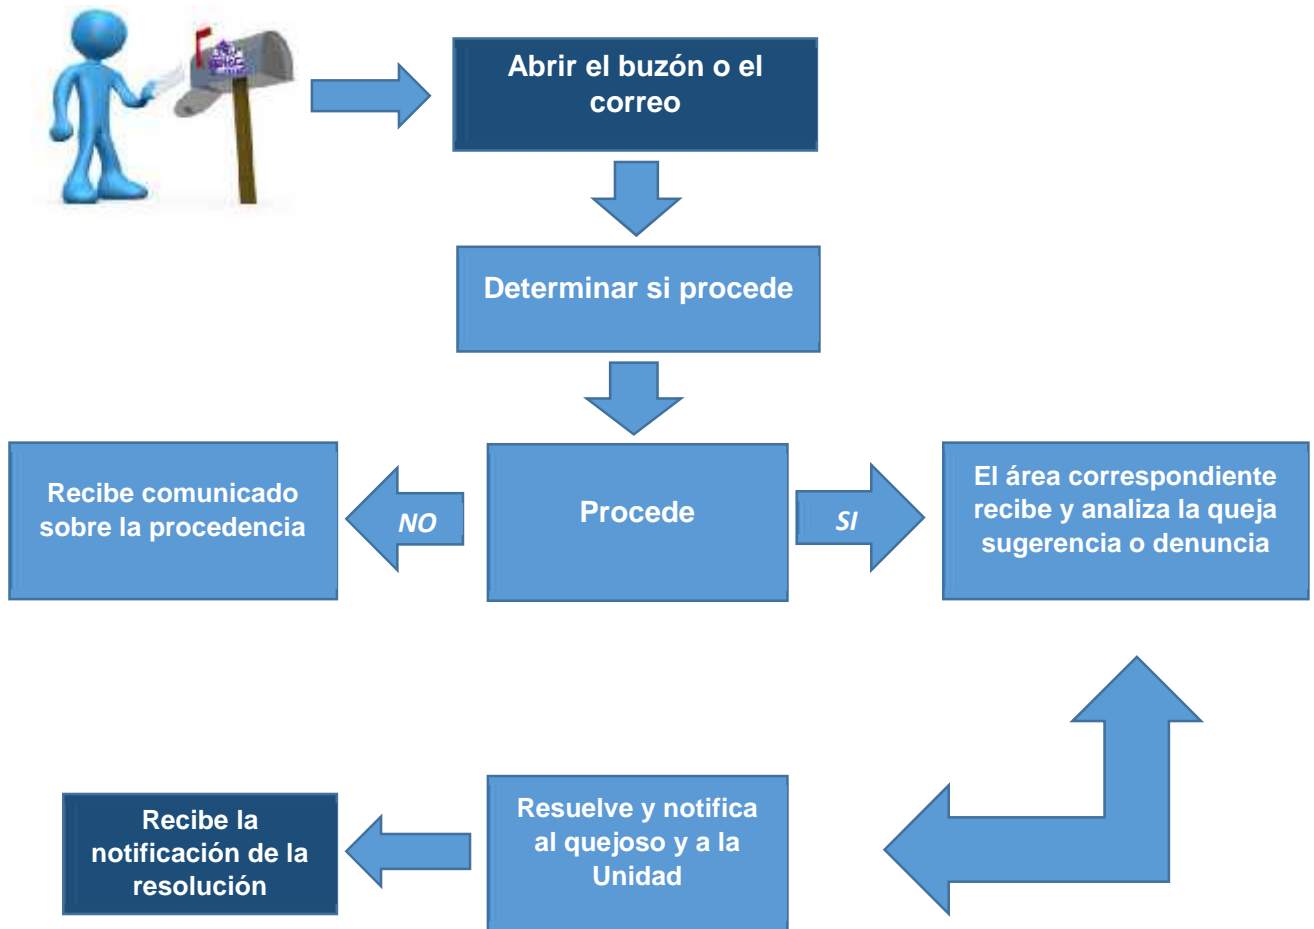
Abrir el buzón o el correo

Determinar si procede

Recibe comunicado sobre la procedencia

NO

Procede

SI

El área correspondiente recibe y analiza la queja sugerencia o denuncia

Recibe la notificación de la resolución

Resuelve y notifica al quejoso y a la Unidad